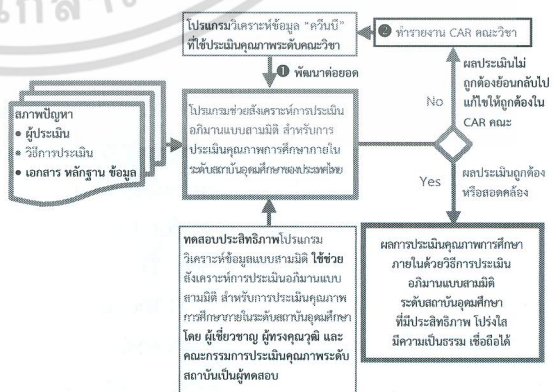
โปรแกรมวิเคราะห์ข้อมูล "ควินบี" ที่ใช้ประเมินคุณภาพระดับคณะวิชา

❷ ทำรายงาน CAR คณะวิชา

❶ พัฒนาต่อยอด

สภาพปัญหา
• ผู้ประเมิน
• วิธีการประเมิน
• เอกสาร หลักฐาน ข้อมูล

โปรแกรมช่วยสังเคราะห์การประเมินอภิมานแบบสามมิติ สำหรับการประเมินคุณภาพการศึกษาภายในระดับสถาบันอุดมศึกษาของประเทศไทย

No

ผลประเมินไม่ถูกต้องย้อนกลับไปแก้ไขให้ถูกต้องใน CAR คณะ

Yes

ผลประเมินถูกต้องหรือสอดคล้อง

ทดสอบประสิทธิภาพโปรแกรมวิเคราะห์ข้อมูลแบบสามมิติ ใช้ช่วยสังเคราะห์การประเมินอภิมานแบบสามมิติ สำหรับการประเมินคุณภาพการศึกษาภายในระดับสถาบันอุดมศึกษา โดย ผู้เชี่ยวชาญ ผู้ทรงคุณวุฒิ และคณะกรรมการประเมินคุณภาพระดับสถาบันเป็นผู้ทดสอบ

ผลการประเมินคุณภาพการศึกษาภายในด้วยวิธีการประเมินอภิมานแบบสามมิติ ระดับสถาบันอุดมศึกษา ที่มีประสิทธิภาพ โปร่งใส มีความเป็นธรรม เชื่อถือได้